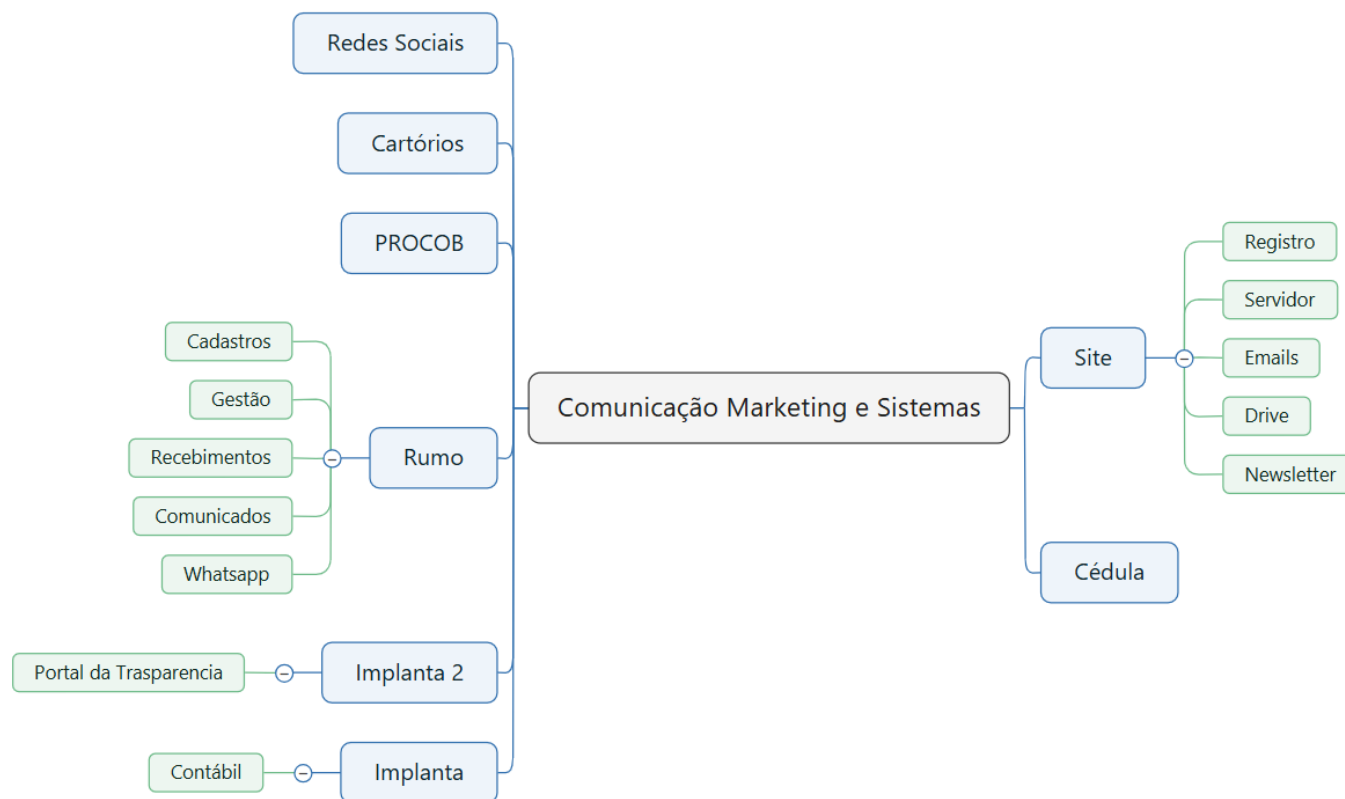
Comunicação Marketing e Sistemas

Redes Sociais

Cartórios

PROCOB

Rumo
Cadastros
Gestão
Recebimentos
Comunicados
Whatsapp

Implanta 2
Portal da Trasparencia

Implanta
Contábil

Site
Registro
Servidor
Emails
Drive
Newsletter

Cédula